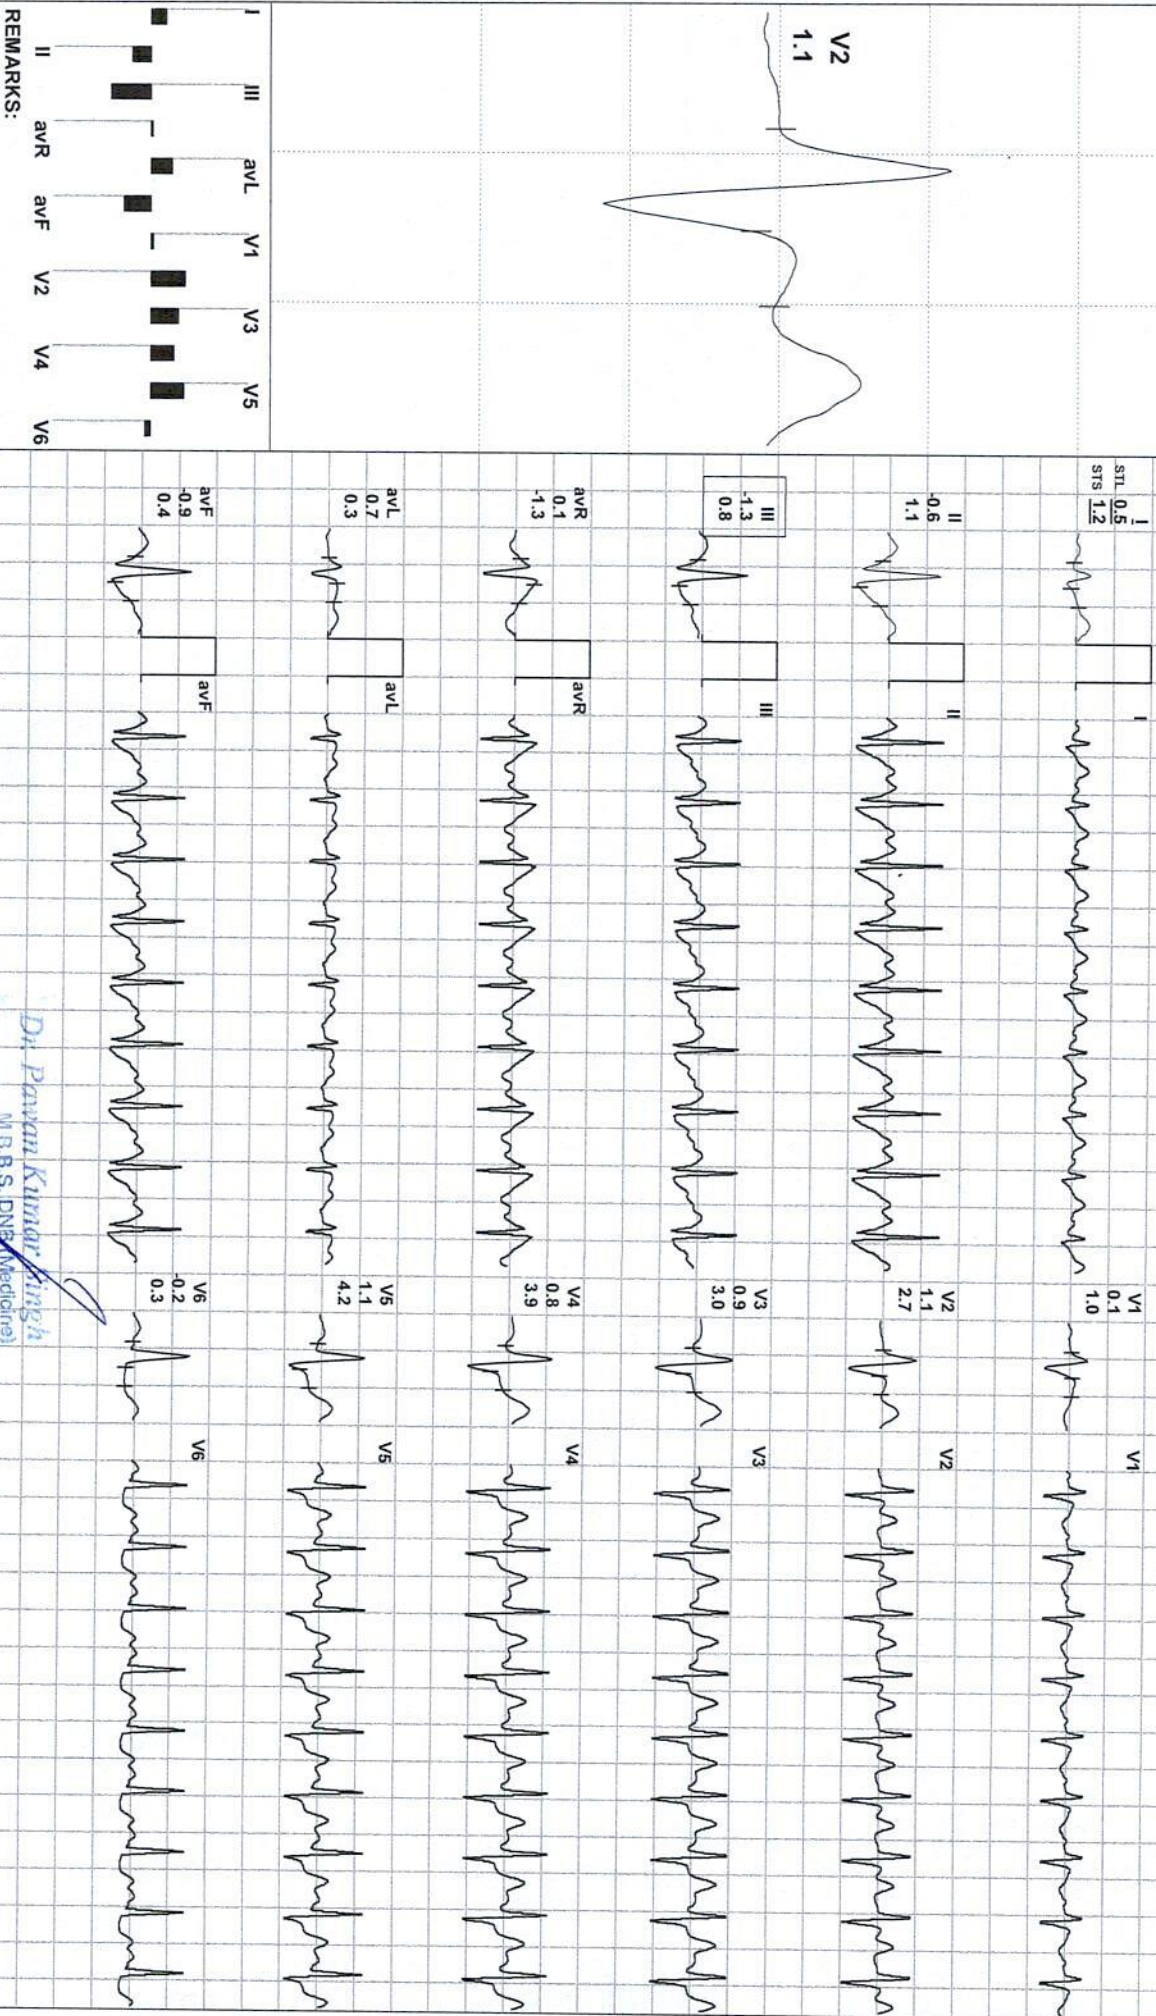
V2
1.1

I III avL V1 V3 V5
II avR avF V2 V4 V6
REMARKS:

STL $\frac{I}{0.5}$
STS $\frac{}{1.2}$
I

II
-0.6
1.1
II

III
-1.3
0.8
III

avR
0.1
-1.3
avR

avL
0.7
0.3
avL

avF
-0.9
0.4
avF

V1
0.1
1.0
V1

V2
1.1
2.7
V2

V3
0.9
3.0
V3

V4
0.8
3.9
V4

V5
1.1
4.2
V5

V6
-0.2
0.3
V6

Dr. Pawan Kumar Singh
M.B.B.S.,DNB (Medicine)